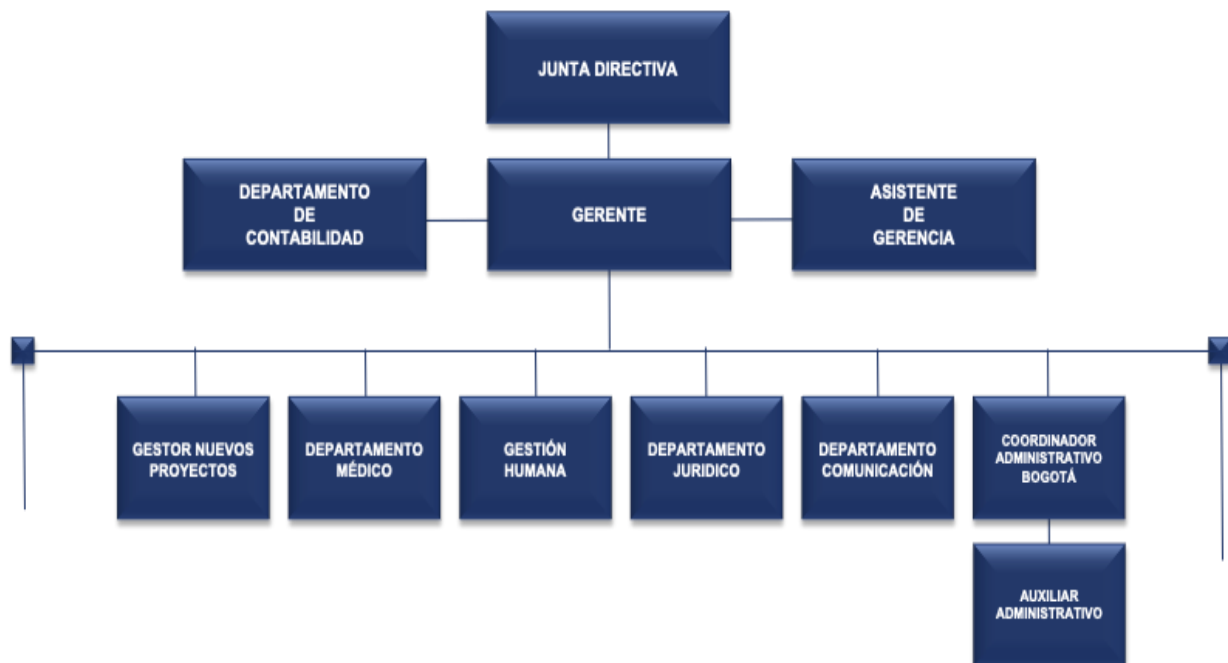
JUNTA DIRECTIVA

DEPARTAMENTO DE CONTABILIDAD

GERENTE

ASISTENTE DE GERENCIA

GESTOR NUEVOS PROYECTOS

DEPARTAMENTO MÉDICO

GESTIÓN HUMANA

DEPARTAMENTO JURIDICO

DEPARTAMENTO COMUNICACIÓN

COORDINADOR ADMINISTRATIVO BOGOTÁ

AUXILIAR ADMINISTRATIVO